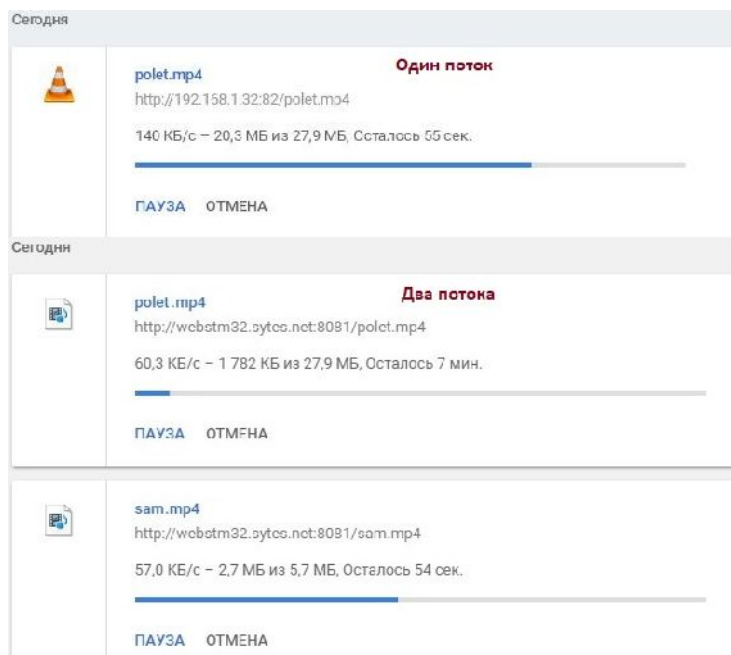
Сегодня

polet.mp4
Один поток
http://192.158.1.32:82/polet.mp4
140 КБ/с – 20,3 МБ из 27,9 МБ, Осталось 55 сек.

ПАУЗА ОТМЕНА

Сегодня

polet.mp4
Два потока
http://webstm32.sytes.net:8081/polet.mp4
60,3 КБ/с – 1 782 КБ из 27,9 МБ, Осталось 7 мин.

ПАУЗА ОТМЕНА

sam.mp4
http://webstm32.sytes.net:8081/sam.mp4
57,0 КБ/с – 2,7 МБ из 5,7 МБ, Осталось 54 сек.

ПАУЗА ОТМЕНА